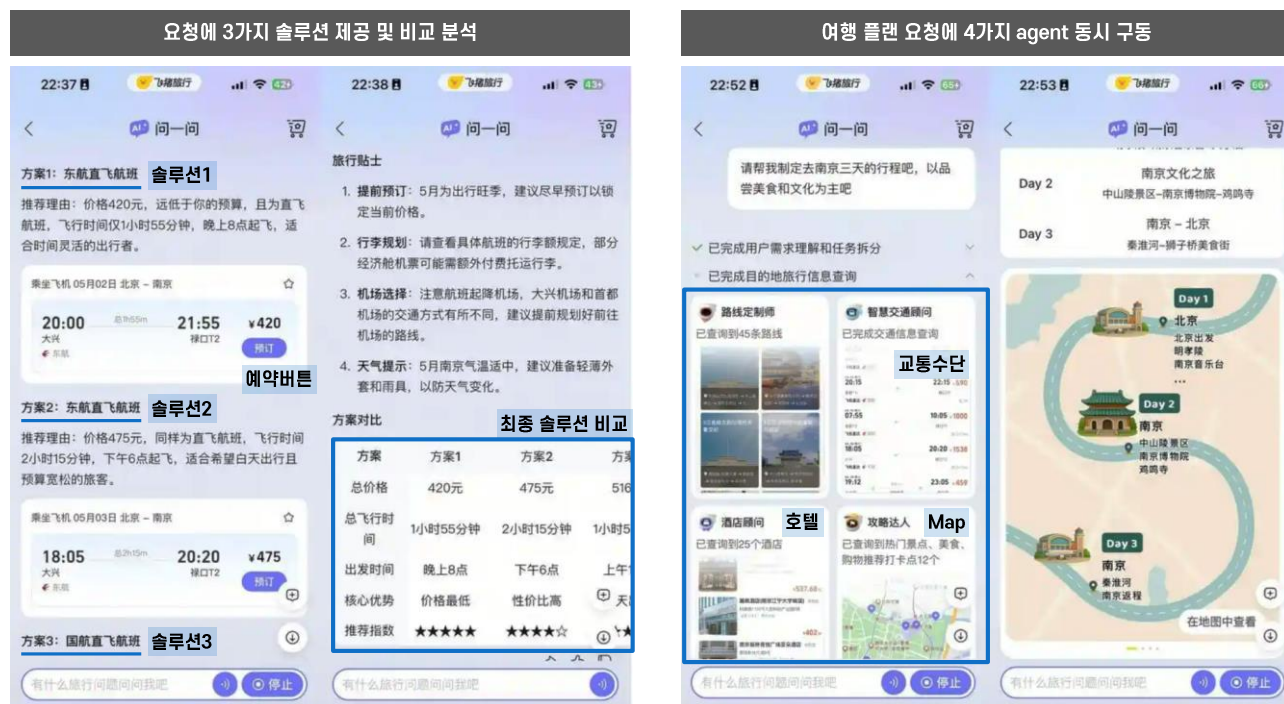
요청에 3가지 솔루션 제공 및 비교 분석

22:37 飞猪旅行

问一问

方案1: 东航直飞航班 솔루션1

推荐理由：价格420元，远低于你的预算，且为直飞航班，飞行时间仅1小时55分钟，晚上8点起飞，适合时间灵活的出行者。

乘坐飞机 05月02日 北京 - 南京

20:00 大兴 东航 总1h55m 21:55 禄口T2 ¥420 预订

예약버튼

方案2: 东航直飞航班 솔루션2

推荐理由：价格475元，同样为直飞航班，飞行时间2小时15分钟，下午6点起飞，适合希望白天出行且预算宽松的旅客。

乘坐飞机 05月03日 北京 - 南京

18:05 大兴 东航 总2h15m 20:20 禄口T2 ¥475 预订

方案3: 国航直飞航班 솔루션3

有什么旅行问题问问我吧 停止

22:38 飞猪旅行

问一问

旅行贴士

1. 提前预订：5月为出行旺季，建议尽早预订以锁定当前价格。

2. 行李规划：请查看具体航班的行李额规定，部分经济舱机票可能需额外付费托运行李。

3. 机场选择：注意航班起降机场，大兴机场和首都机场的交通方式有所不同，建议提前规划好前往机场的路线。

4. 天气提示：5月南京气温适中，建议准备轻薄外套和雨具，以防天气变化。

方案对比 최종 솔루션 비교

| 方案 | 方案1 | 方案2 | 方 |
|---|---|---|---|
| 总价格 | 420元 | 475元 | 516 |
| 总飞行时间 | 1小时55分钟 | 2小时15分钟 | 1小时 |
| 出发时间 | 晚上8点 | 下午6点 | 上午 |
| 核心优势 | 价格最低 | 性价比高 | 天 |
| 推荐指数 | ★★★★★ | ★★★★☆ | ★ |

有什么旅行问题问问我吧

여행 플랜 요청에 4가지 agent 동시 구동

22:52 飞猪旅行

问一问

请帮我制定去南京三天的行程吧，以品尝美食和文化为主吧

已完成用户需求理解和任务拆分

已完成目的地旅行信息查询

路线定制师 已查询到45条路线

智慧交通顾问 已完成交通信息查询 교통수단

酒店顾问 已查询到25个酒店 호텔

攻略达人 已查询到热门景点、美食、购物推荐打卡点12个 Map

有什么旅行问题问问我吧 停止

22:53 飞猪旅行

问一问

南京文化之旅

Day 2 中山陵景区-南京博物院-鸡鸣寺

Day 3 南京 - 北京 秦淮河-狮子桥美食街

Day 1 北京 北京出发 明孝陵 南京音乐台

Day 2 南京 中山陵景区 南京博物院 鸡鸣寺

Day 3 南京 秦淮河 南京返程

在地图中查看

有什么旅行问题问问我吧 停止